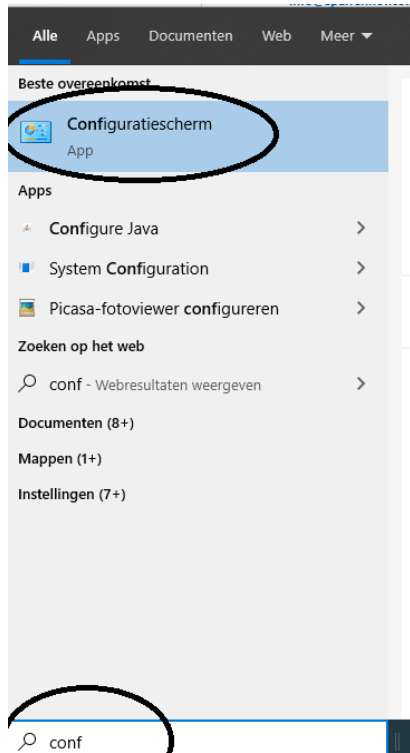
Alle Apps Documenten Web Meer ▼

Beste overeenkomst

Configuratiescherm
App

Apps

Configure Java >

System Configuration >

Picasa-fotoviewer configureren >

Zoeken op het web

conf - Webresultaten weergeven >

Documenten (8+)

Mappen (1+)

Instellingen (7+)

conf